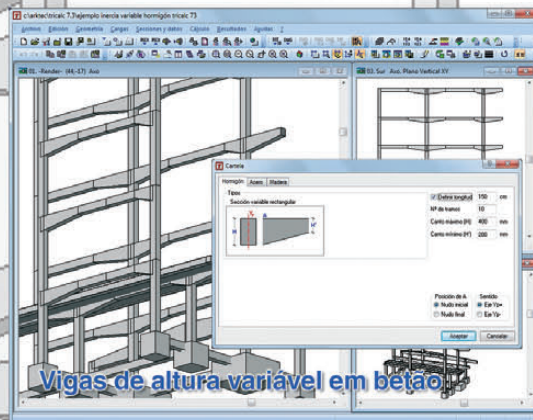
c:\arktec\tricalc 7.3\ejemplo inercia variable hormigón tricalc 73

Archivo Edición Geometría Cargas Secciones y datos Cálculo Resultados Ayudas ?

01. - Render- (46.-17) Axo

03. Sur . Axo. Plano Vertical XY

Cartela

Hormigón Acero Madera

Tipos

Sección variable rectangular

Definir longitud 150 cm

Nº de tramos 10

Canto máximo (H) 400 mm

Canto mínimo (H') 200 mm

Posición de A

Nudo inicial

Nudo final

Sentido

Eje Yp+

Eje Yp-

Aceptar

Cancelar

Vigas de altura variável em betão